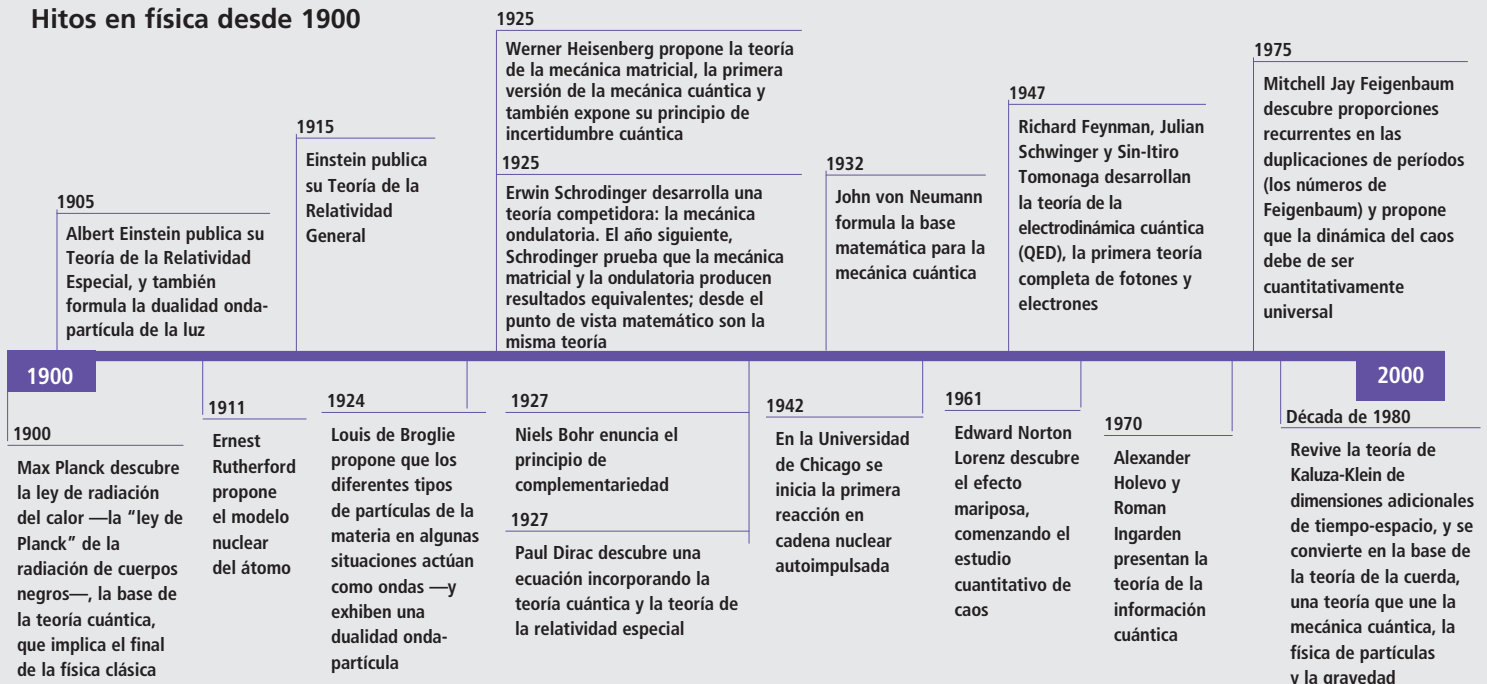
Hitos en física desde 1900

1905
Albert Einstein publica su Teoría de la Relatividad Especial, y también formula la dualidad onda-partícula de la luz

1915
Einstein publica su Teoría de la Relatividad General

1925
Werner Heisenberg propone la teoría de la mecánica matricial, la primera versión de la mecánica cuántica y también expone su principio de incertidumbre cuántica

1925
Erwin Schrodinger desarrolla una teoría competidora: la mecánica ondulatoria. El año siguiente, Schrodinger prueba que la mecánica matricial y la ondulatoria producen resultados equivalentes; desde el punto de vista matemático son la misma teoría

1932
John von Neumann formula la base matemática para la mecánica cuántica

1947
Richard Feynman, Julian Schwinger y Sin-Itiro Tomonaga desarrollan la teoría de la electrodinámica cuántica (QED), la primera teoría completa de fotones y electrones

1975
Mitchell Jay Feigenbaum descubre proporciones recurrentes en las duplicaciones de períodos (los números de Feigenbaum) y propone que la dinámica del caos debe de ser cuantitativamente universal

1900

2000

1900
Max Planck descubre la ley de radiación del calor —la "ley de Planck" de la radiación de cuerpos negros—, la base de la teoría cuántica, que implica el final de la física clásica

1911
Ernest Rutherford propone el modelo nuclear del átomo

1924
Louis de Broglie propone que los diferentes tipos de partículas de la materia en algunas situaciones actúan como ondas —y exhiben una dualidad onda-partícula

1927
Niels Bohr enuncia el principio de complementariedad

1927
Paul Dirac descubre una ecuación incorporando la teoría cuántica y la teoría de la relatividad especial

1942
En la Universidad de Chicago se inicia la primera reacción en cadena nuclear autoimpulsada

1961
Edward Norton Lorenz descubre el efecto mariposa, comenzando el estudio cuantitativo de caos

1970
Alexander Holevo y Roman Ingarden presentan la teoría de la información cuántica

Década de 1980
Revive la teoría de Kaluza-Klein de dimensiones adicionales de tiempo-espacio, y se convierte en la base de la teoría de la cuerda, una teoría que une la mecánica cuántica, la física de partículas y la gravedad